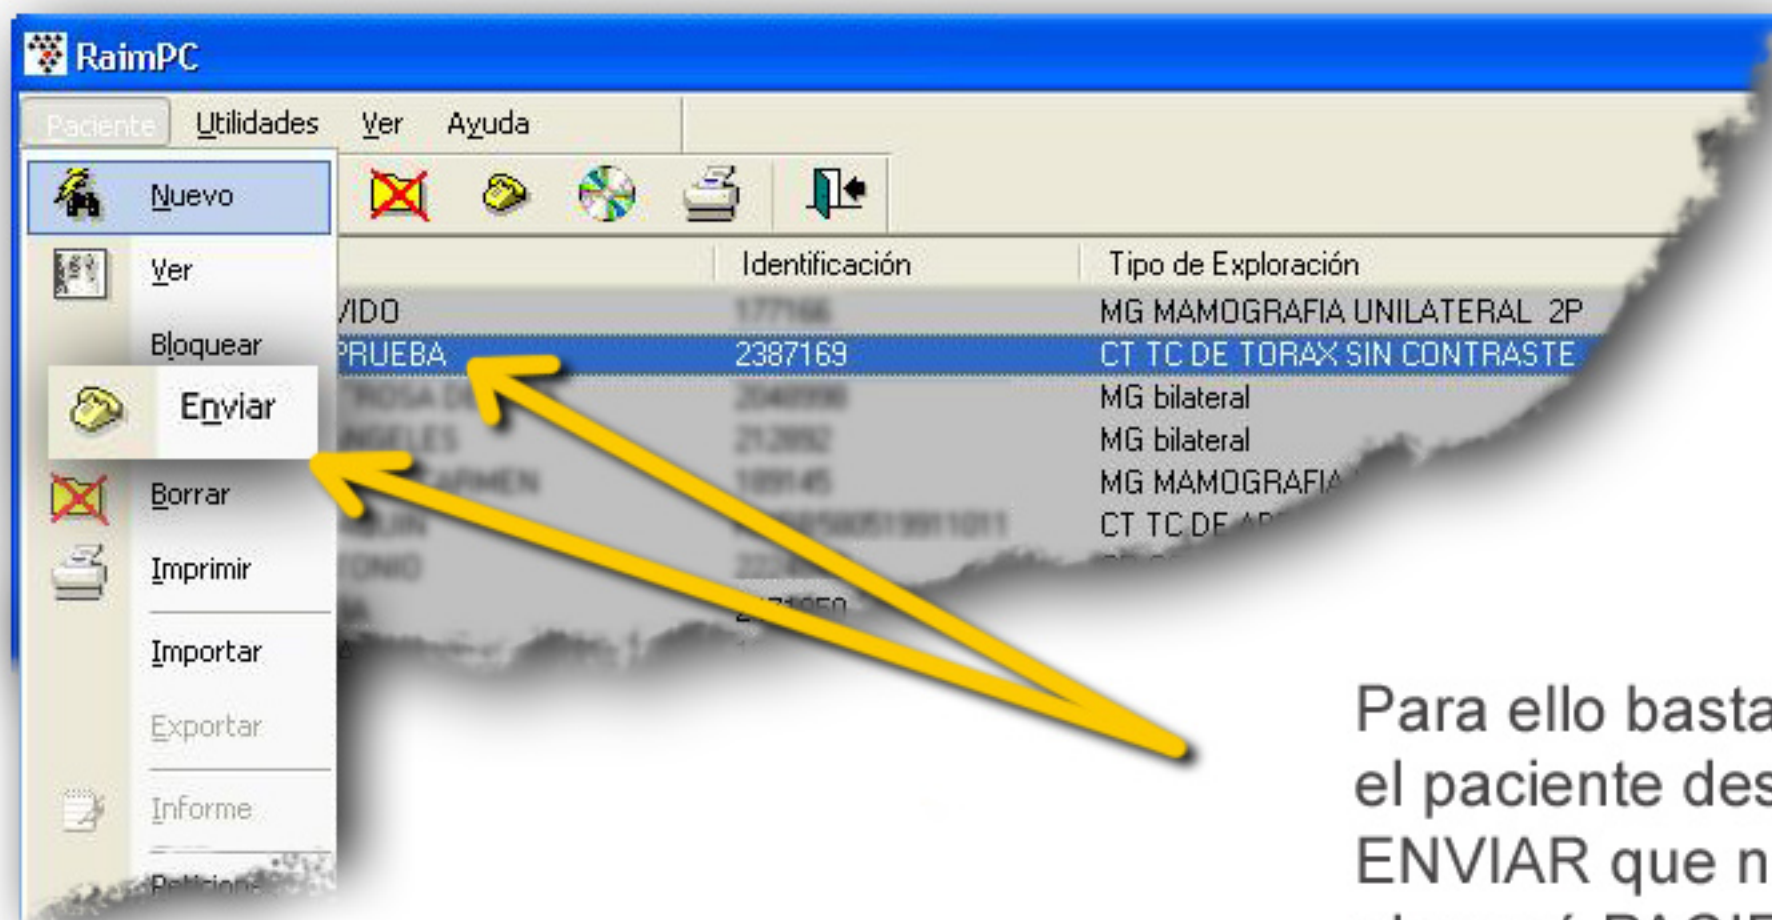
RaimPC

Paciente Utilidades Ver Ayuda

Nuevo
Ver
Bloquear
Enviar
Borrar
Imprimir
Importar
Exportar
Informe
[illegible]

| | Identificación | Tipo de Exploración |
|---|---|---|
| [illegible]VIDO | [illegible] | MG MAMOGRAFIA UNILATERAL 2P |
| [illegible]PRUEBA | 2387169 | CT TC DE TORAX SIN CONTRASTE |
| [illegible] | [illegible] | MG bilateral |
| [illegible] | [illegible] | MG bilateral |
| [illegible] | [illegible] | MG MAMOGRAFIA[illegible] |
| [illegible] | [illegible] | CT TC DE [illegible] |

Para ello basta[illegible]
el paciente des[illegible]
ENVIAR que n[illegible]